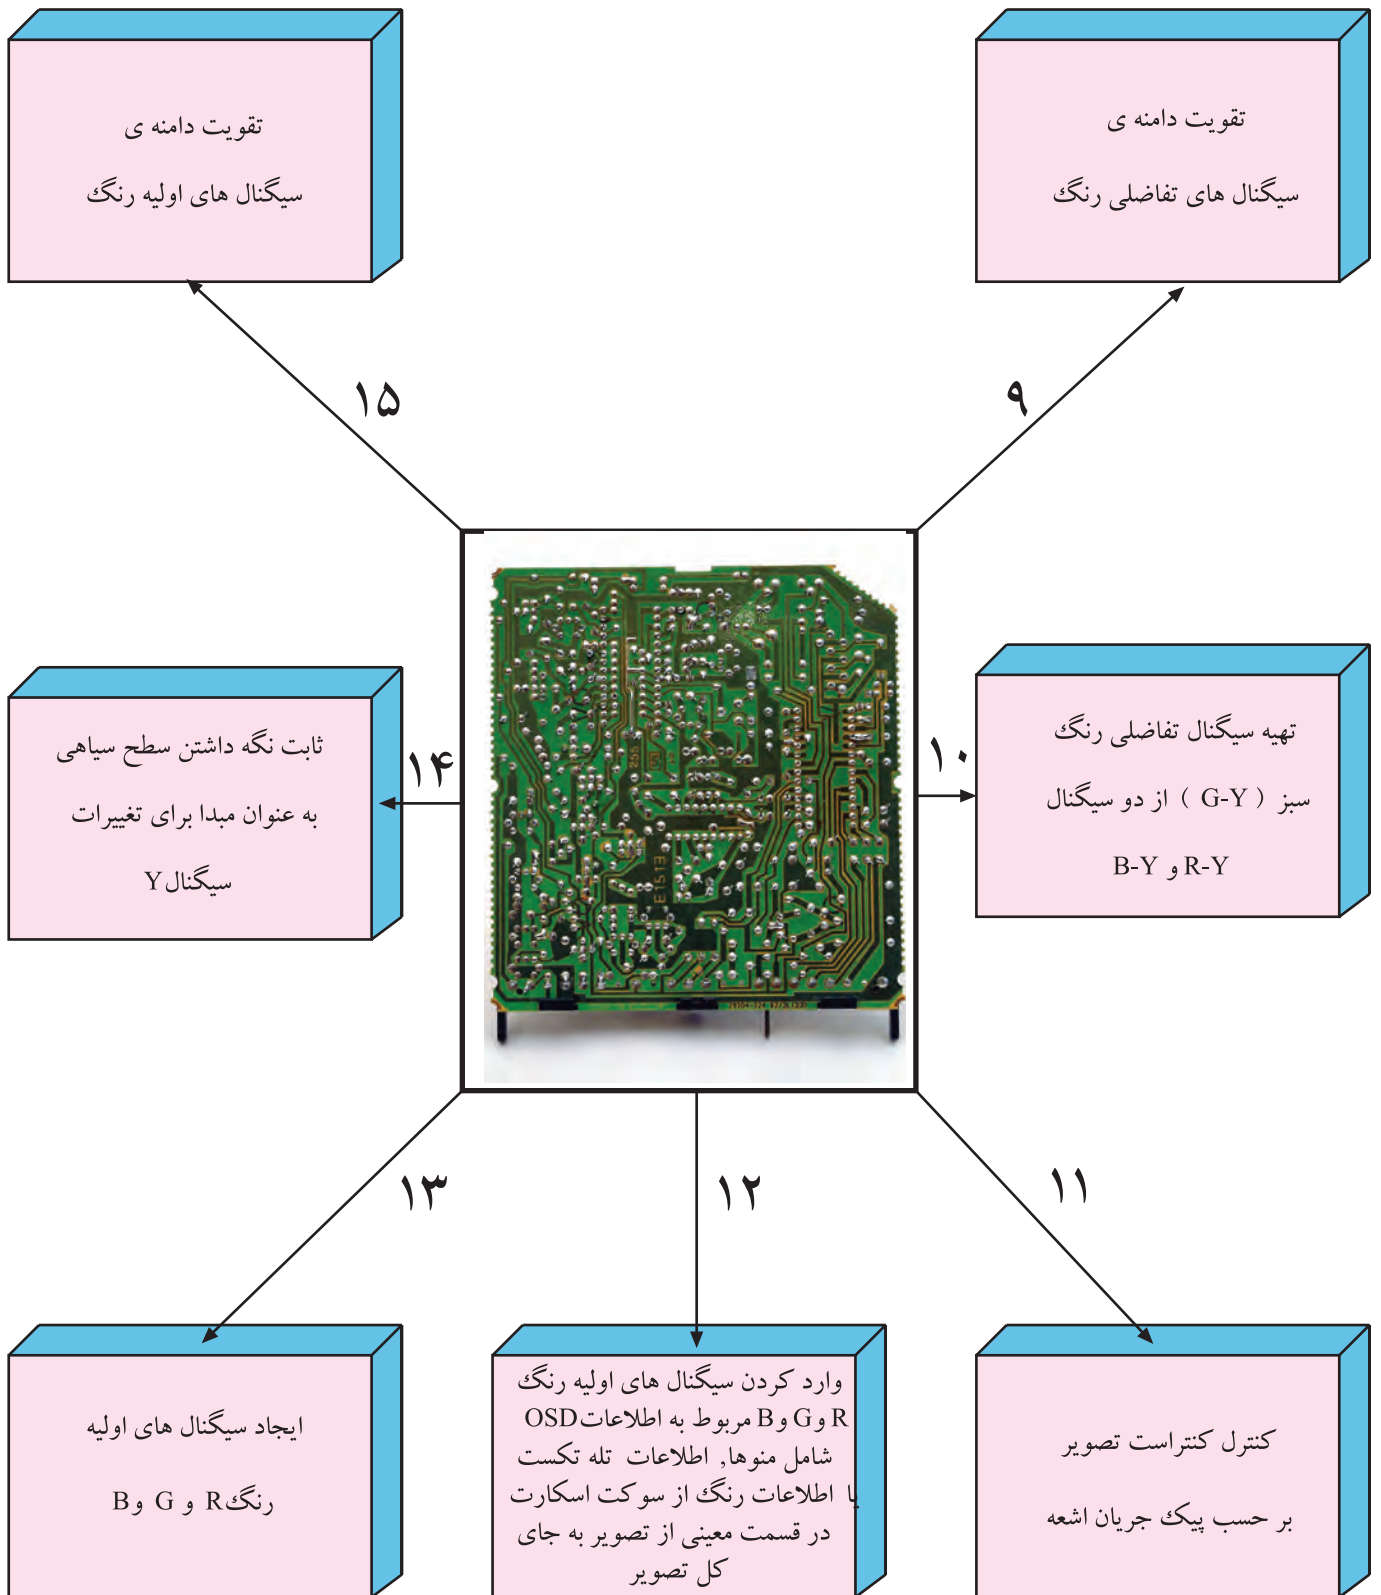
تقویت دامنه ی
سیگنال های اولیه رنگ

تقویت دامنه ی
سیگنال های تفاضلی رنگ

۱۵

۹

ثابت نگه داشتن سطح سیاهی
به عنوان مبدا برای تغییرات
سیگنال Y

۱۴

۱۰

تهیه سیگنال تفاضلی رنگ
سبز ( G-Y ) از دو سیگنال
R-Y و B-Y

۱۳

۱۲

۱۱

ایجاد سیگنال های اولیه
رنگR و G و B

وارد کردن سیگنال های اولیه رنگ
R و G و B مربوط به اطلاعات OSD
شامل منوها, اطلاعات تله تکست
یا اطلاعات رنگ از سوکت اسکارت
در قسمت معینی از تصویر به جای
کل تصویر

کنترل کنتراست تصویر
بر حسب پیک جریان اشعه